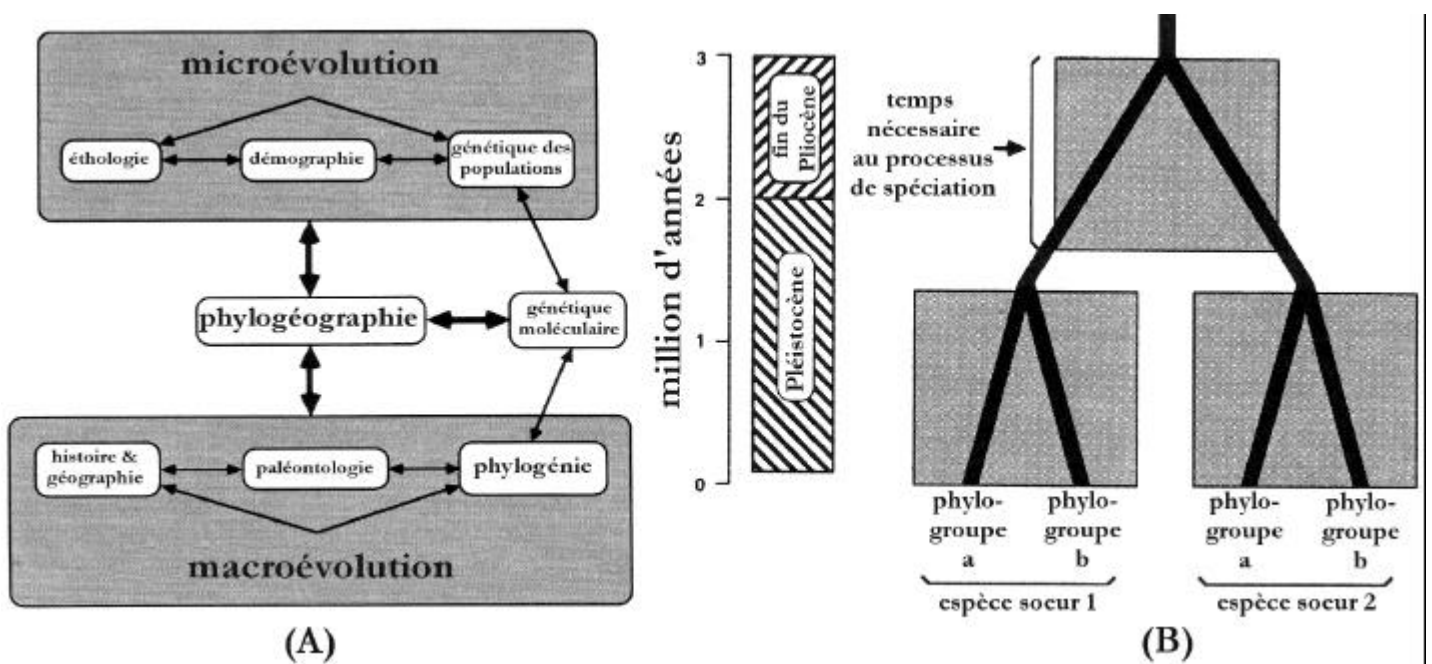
microévolution

éthologie

démographie

génétique des populations

phylogéographie

génétique moléculaire

histoire & géographie

paléontologie

phylogénie

macroévolution

(A)

3

2

1

0

million d'années

fin du Pliocène

Pléistocène

temps nécessaire au processus de spéciation

phylogroupe a

phylogroupe b

phylogroupe a

phylogroupe b

espèce soeur 1

espèce soeur 2

(B)